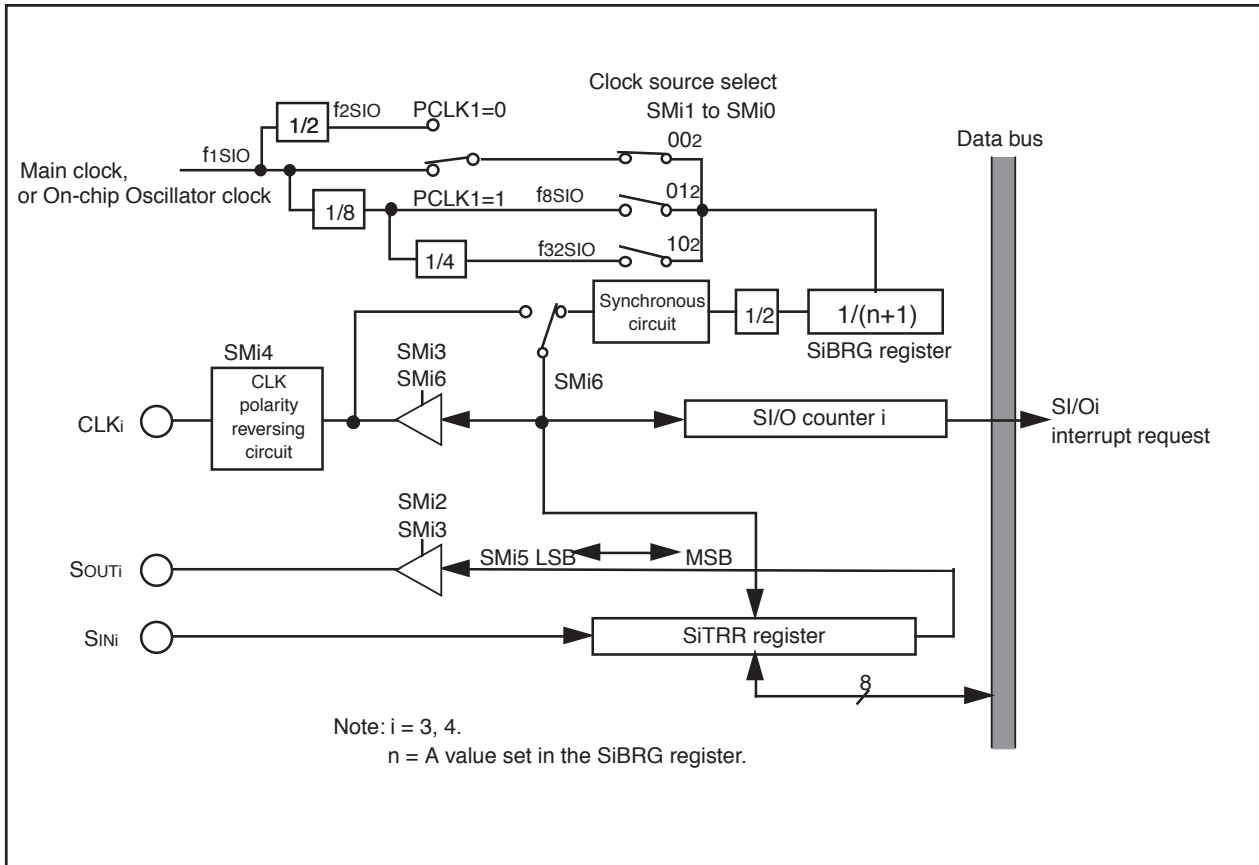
Clock source select
SMi1 to SMi0

1/2
f2SIO
PCLK1=0
00$_2$
Data bus

Main clock,
or On-chip Oscillator clock
f1SIO

1/8
PCLK1=1
f8SIO
01$_2$

1/4
f32SIO
10$_2$

Synchronous circuit
1/2
1/(n+1)
SiBRG register

SMi4
CLK polarity reversing circuit
SMi3
SMi6
SMi6

CLKi
SI/O counter i
SI/Oi
interrupt request

SMi2
SMi3
SOUTi
SMi5 LSB
MSB

SINi
SiTRR register
8

Note: i = 3, 4.
n = A value set in the SiBRG register.